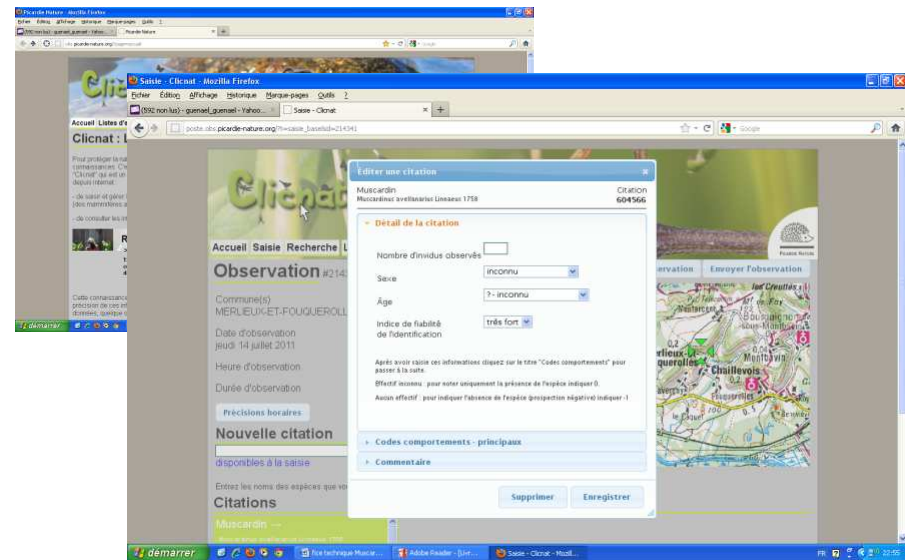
Picardie Nature - Mozilla Firefox
Fichier Édition Affichage Historique Marque-pages Outils ?
(592 non lus) - guenael_guenael - Yahoo... Picardie Nature
Accueil Listes d'
Clicnat : L
Pour protéger la na connaissances. C "Clicnat" qui est un depuis internet.
- de saisir et gérer (des mammifères a
- de consulter les in
Cette connaissance précision de ces in données, quelque c
démarrer

Saisie - Clicnat - Mozilla Firefox
Fichier Édition Affichage Historique Marque-pages Outils ?
(592 non lus) - guenael_guenael - Yahoo... Saisie - Clicnat
poste.obs.picardie-nature.org/?t=saisie_base&id=214341
Google
Accueil Saisie Recherche L
Observation #214
Commune(s)
MERLIEUX-ET-FOUQUEROLL
Date d'observation
jeudi 14 juillet 2011
Heure d'observation
Durée d'observation
Précisions horaires
Nouvelle citation
disponibles à la saisie
Entrez les noms des espèces que vo
Citations
Muscardin →
ervation Envoyer l'observation
Picardie Nature
Éditer une citation
Muscardin
Muscardinus avellanarius Linnaeus 1758
Citation
604566
Détail de la citation
Nombre d'invidus observés
Sexe inconnu
Âge ?- inconnu
Indice de fiabilité de l'identification très fort
Après avoir saisi ces informations cliquez sur le titre "Codes comportements" pour passer à la suite.
Effectif inconnu : pour noter uniquement la présence de l'espèce indiquer 0.
Aucun effectif : pour indiquer l'absence de l'espèce (prospection négative) indiquer -1
Codes comportements - principaux
Commentaire
Supprimer Enregistrer
Chaillevois
démarrer fice technique Muscar... Adobe Reader - [Livr... Saisie - Clicnat - Mozil... FR 22:55